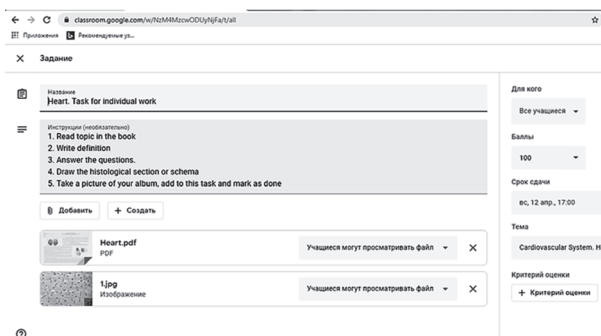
classroom.google.com/w/NzM4MzcwODUyNjFa/t/all

Приложения Рекомендуемые уз...

Задание

Название
Heart. Task for individual work

Инструкции (необязательно)
1. Read topic in the book
2. Write definition
3. Answer the questions.
4. Draw the histological section or schema
5. Take a picture of your album, add to this task and mark as done

Добавить
+ Создать

Heart.pdf
PDF
Учащиеся могут просматривать файл

1.jpg
Изображение
Учащиеся могут просматривать файл

Для кого
Все учащиеся

Баллы
100

Срок сдачи
вс, 12 апр., 17:00

Тема
Cardiovascular System. H

Критерий оценки
+ Критерий оценки